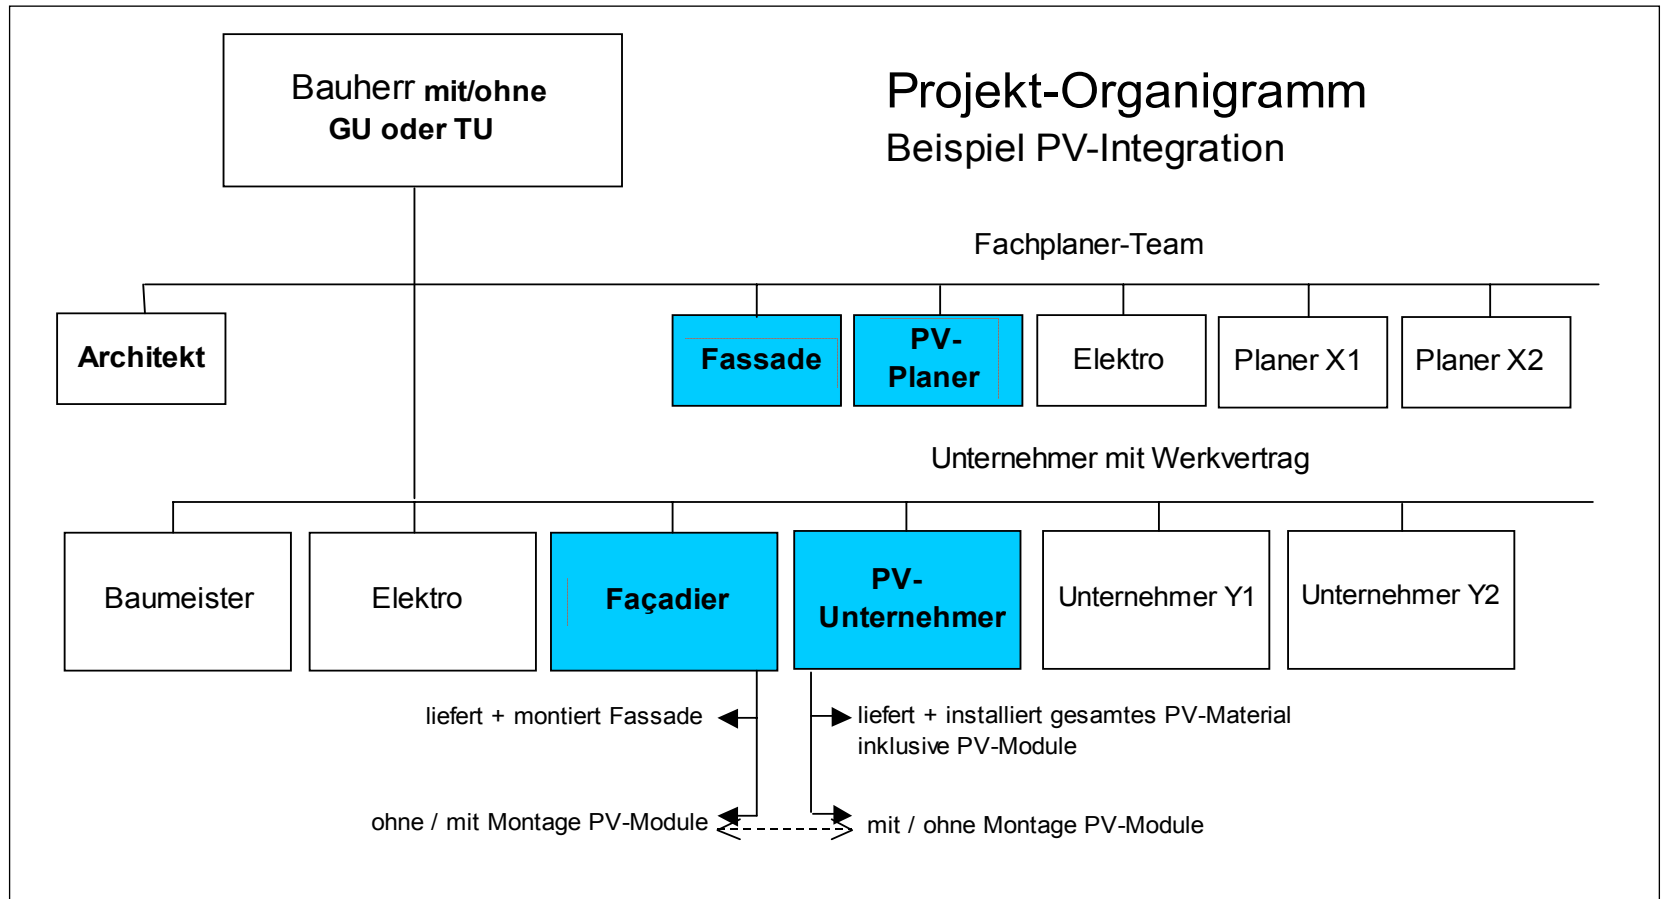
Bauherr mit/ohne GU oder TU

Projekt-Organigramm
Beispiel PV-Integration

Fachplaner-Team

Architekt

Fassade

PV-Planer

Elektro

Planer X1

Planer X2

Unternehmer mit Werkvertrag

Baumeister

Elektro

Façadier

PV-Unternehmer

Unternehmer Y1

Unternehmer Y2

liefert + montiert Fassade

liefert + installiert gesamtes PV-Material inklusive PV-Module

ohne / mit Montage PV-Module

mit / ohne Montage PV-Module